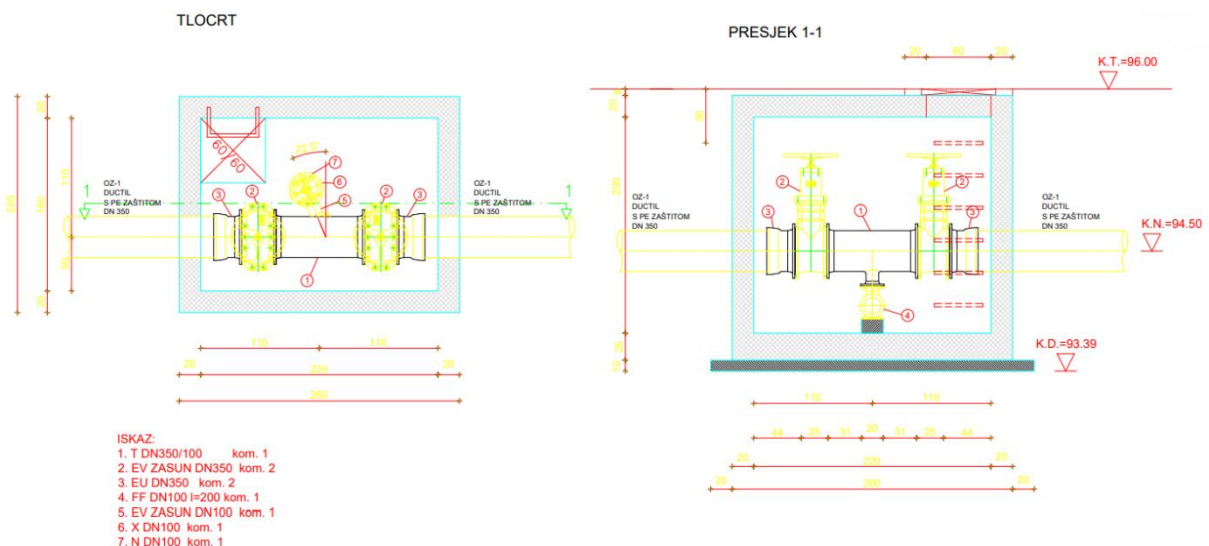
TLOCRT

PRESJEK 1-1

OZ-1
DUCTIL
S PE ZAŠTITOM
DN 350

OZ-1
DUCTIL
S PE ZAŠTITOM
DN 350

1

1

60/60

22.5°

7

6

5

3

2

2

3

1

260

20

180

20

110

60

20

110

110

20

220

20

260

20

90

20

K.T.=96.00

20

90

200

OZ-1
DUCTIL
S PE ZAŠTITOM
DN 350

OZ-1
DUCTIL
S PE ZAŠTITOM
DN 350

K.N.=94.50

2

2

1

3

3

4

K.D.=93.39

30

10

110

110

44

25

31

20

31

25

44

20

220

20

20

260

20

ISKAZ:
1. T DN350/100 kom. 1
2. EV ZASUN DN350 kom. 2
3. EU DN350 kom. 2
4. FF DN100 l=200 kom. 1
5. EV ZASUN DN100 kom. 1
6. X DN100 kom. 1
7. N DN100 kom. 1